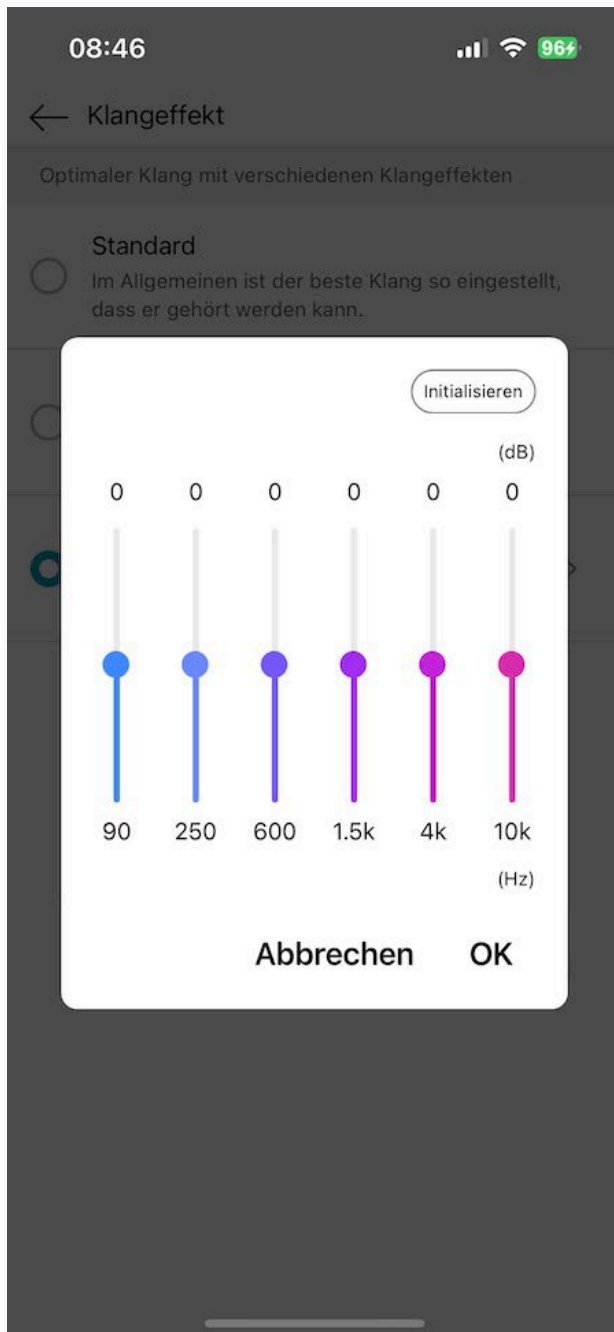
08:46

96

Klangeffekt

Optimaler Klang mit verschiedenen Klangeffekten

Standard

Im Allgemeinen ist der beste Klang so eingestellt, dass er gehört werden kann.

Initialisieren

(dB)

| 0 | 0 | 0 | 0 | 0 | 0 |
|---|---|---|---|---|---|
| 90 | 250 | 600 | 1.5k | 4k | 10k |

(Hz)

Abbrechen OK